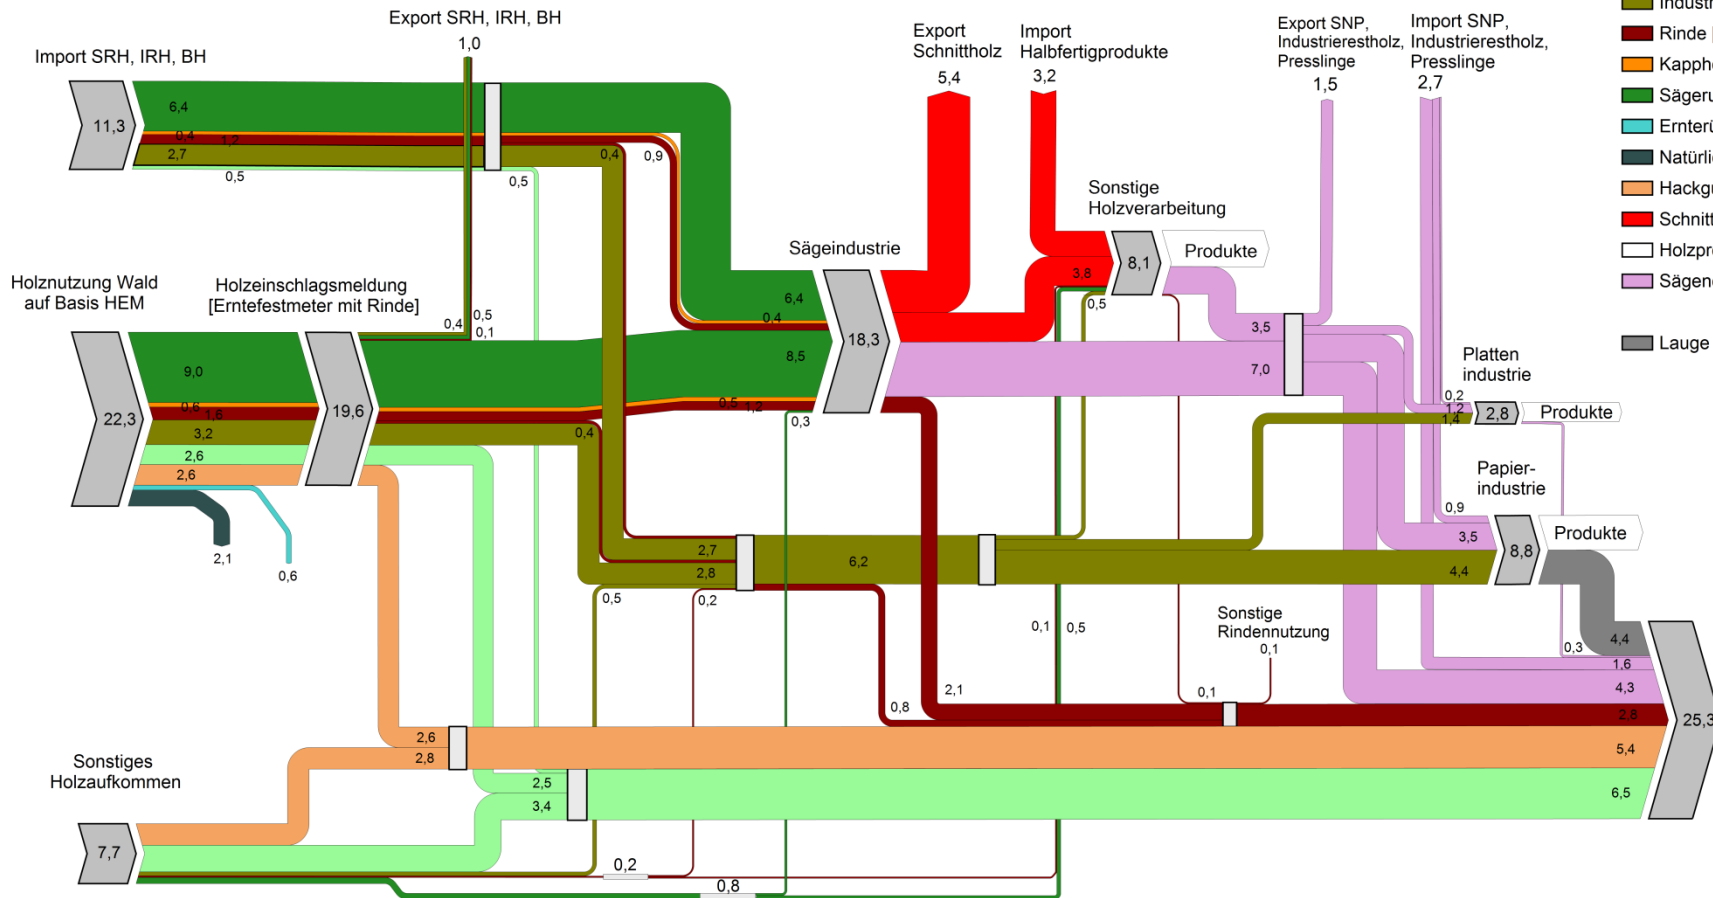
Export SRH, IRH, BH
1,0

Import SRH, IRH, BH

11,3
6,4
0,4
1,2
2,7
0,5
0,5
0,4
0,9

Export Schnittholz
5,4

Import Halbfertigprodukte
3,2

Export SNP, Industrierestholz, Presslinge
1,5

Import SNP, Industrierestholz, Presslinge
2,7

Industr
Rinde
Kapph
Sägeru
Ernterü
Natürli
Hackg
Schnitt
Holzpr
Sägen

Lauge

Sonstige Holzverarbeitung
8,1
Produkte
3,8
0,5

Sägeindustrie
18,3
6,4
0,4
8,5

Holznutzung Wald auf Basis HEM

Holzeinschlagsmeldung [Erntefestmeter mit Rinde]

22,3
9,0
0,6
1,6
3,2
2,6
2,6

19,6
0,4
0,5
0,1
0,4
0,5
1,2
0,3

2,1
0,6

3,5
7,0

Platten industrie
0,2
1,2
1,4
2,8
Produkte

Papier-industrie
0,9
3,5
8,8
Produkte
4,4

2,7
2,8
6,2
0,5
0,2

0,1
0,5

Sonstige Rindennutzung
0,1
0,1

0,8
2,1

4,4
0,3
1,6
4,3
2,8
5,4
6,5
25,3

Sonstiges Holzaufkommen
7,7
2,6
2,8
2,5
3,4
0,2
0,8